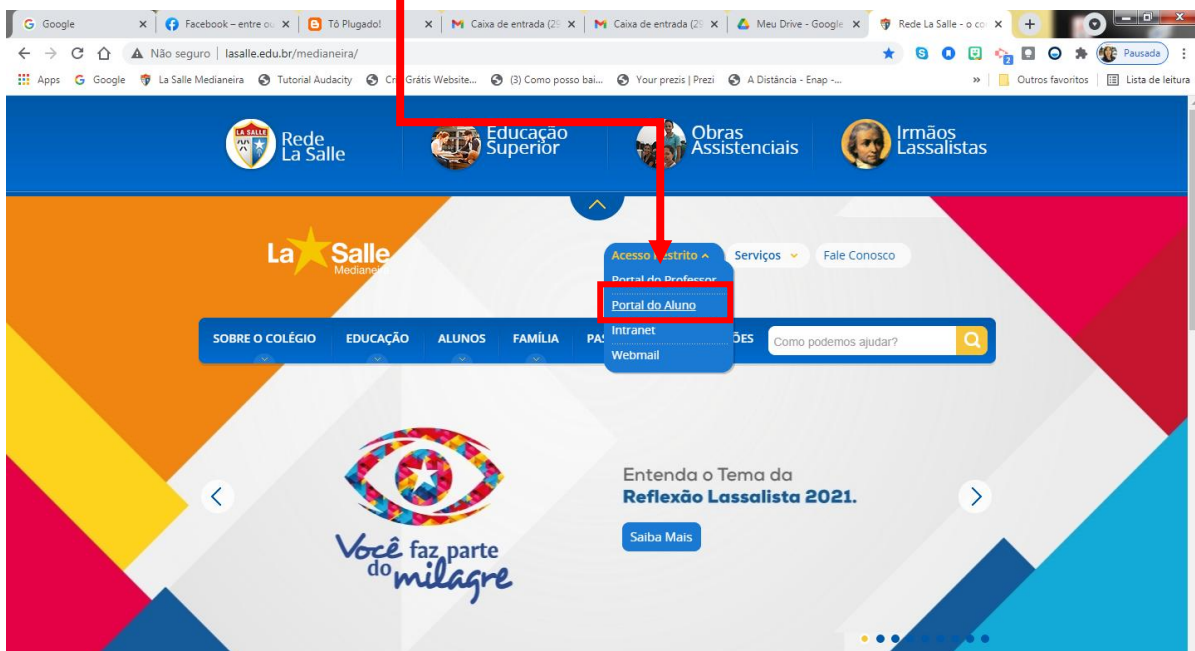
Google | Facebook – entre ou | Tô Plugado! | Caixa de entrada (2 | Caixa de entrada (2 | Meu Drive - Google | Rede La Salle - o co

Não seguro | lasalle.edu.br/medianeira/

Pausada

Apps Google La Salle Medianeira Tutorial Audacity Cr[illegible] Grátis Website... (3) Como posso bai... Your prezis | Prezi A Distância - Enap -... » Outros favoritos Lista de leitura

Rede La Salle | Educação Superior | Obras Assistenciais | Irmãos Lassalistas

La Salle Medianei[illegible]

Acesso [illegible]strito | Serviços | Fale Conosco

Portal do Professor
Portal do Aluno
Intranet
Webmail

SOBRE O COLÉGIO | EDUCAÇÃO | ALUNOS | FAMÍLIA | PA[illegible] | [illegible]ÕES | Como podemos ajudar?

Você faz parte do milagre

Entenda o Tema da
Reflexão Lassalista 2021.

Saiba Mais